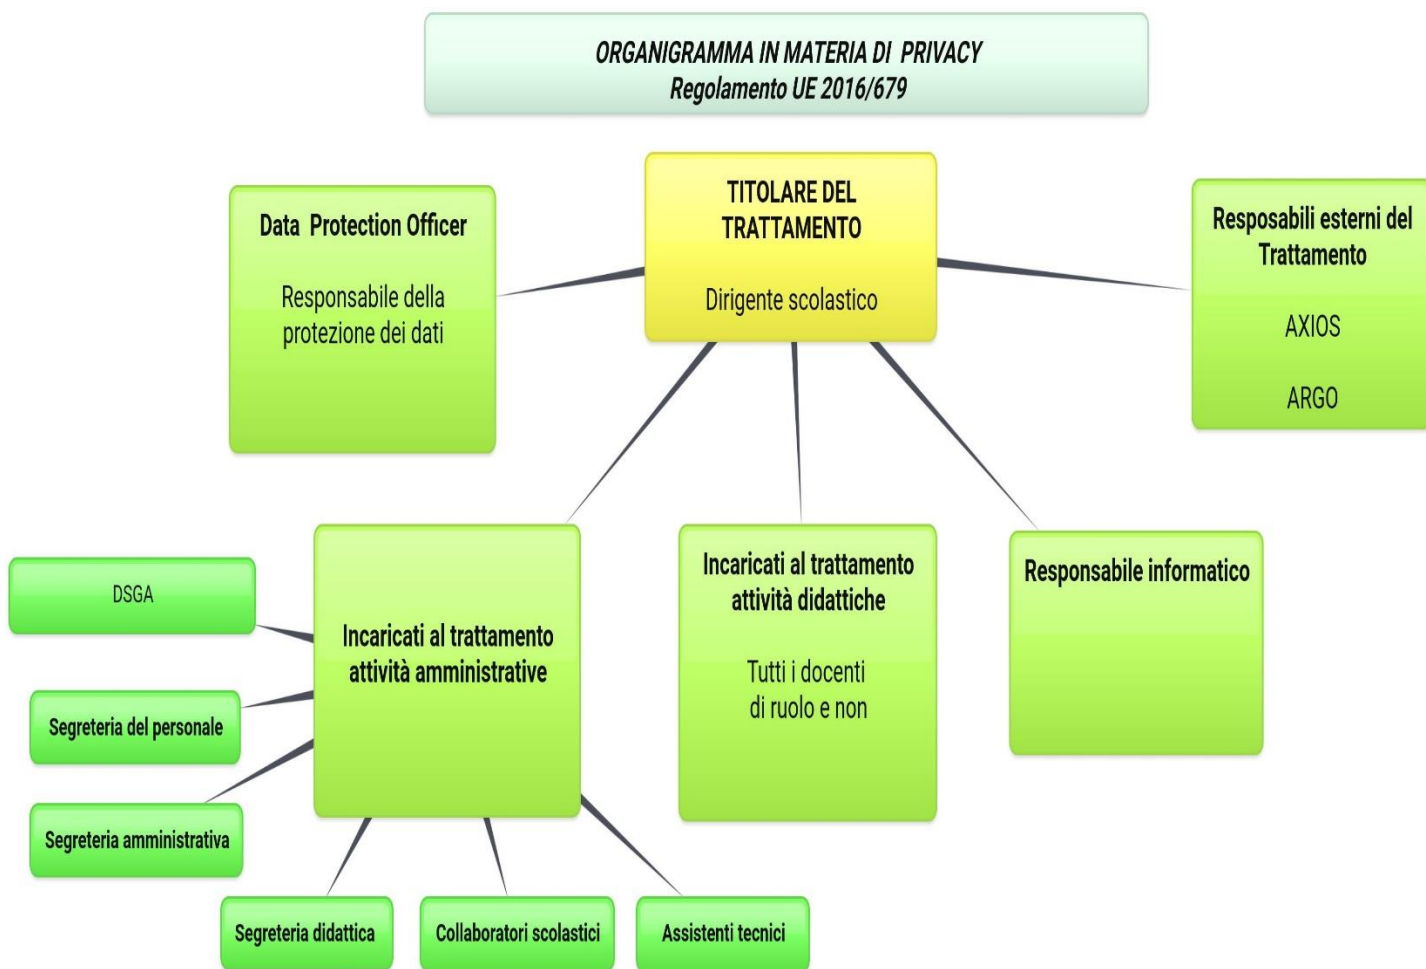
ORGANIGRAMMA IN MATERIA DI PRIVACY
Regolamento UE 2016/679

Data Protection Officer

Responsabile della protezione dei dati

TITOLARE DEL TRATTAMENTO

Dirigente scolastico

Resposabili esterni del Trattamento

AXIOS

ARGO

DSGA

Incaricati al trattamento attività amministrative

Segreteria del personale

Segreteria amministrativa

Segreteria didattica

Collaboratori scolastici

Assistenti tecnici

Incaricati al trattamento attività didattiche

Tutti i docenti di ruolo e non

Responsabile informatico